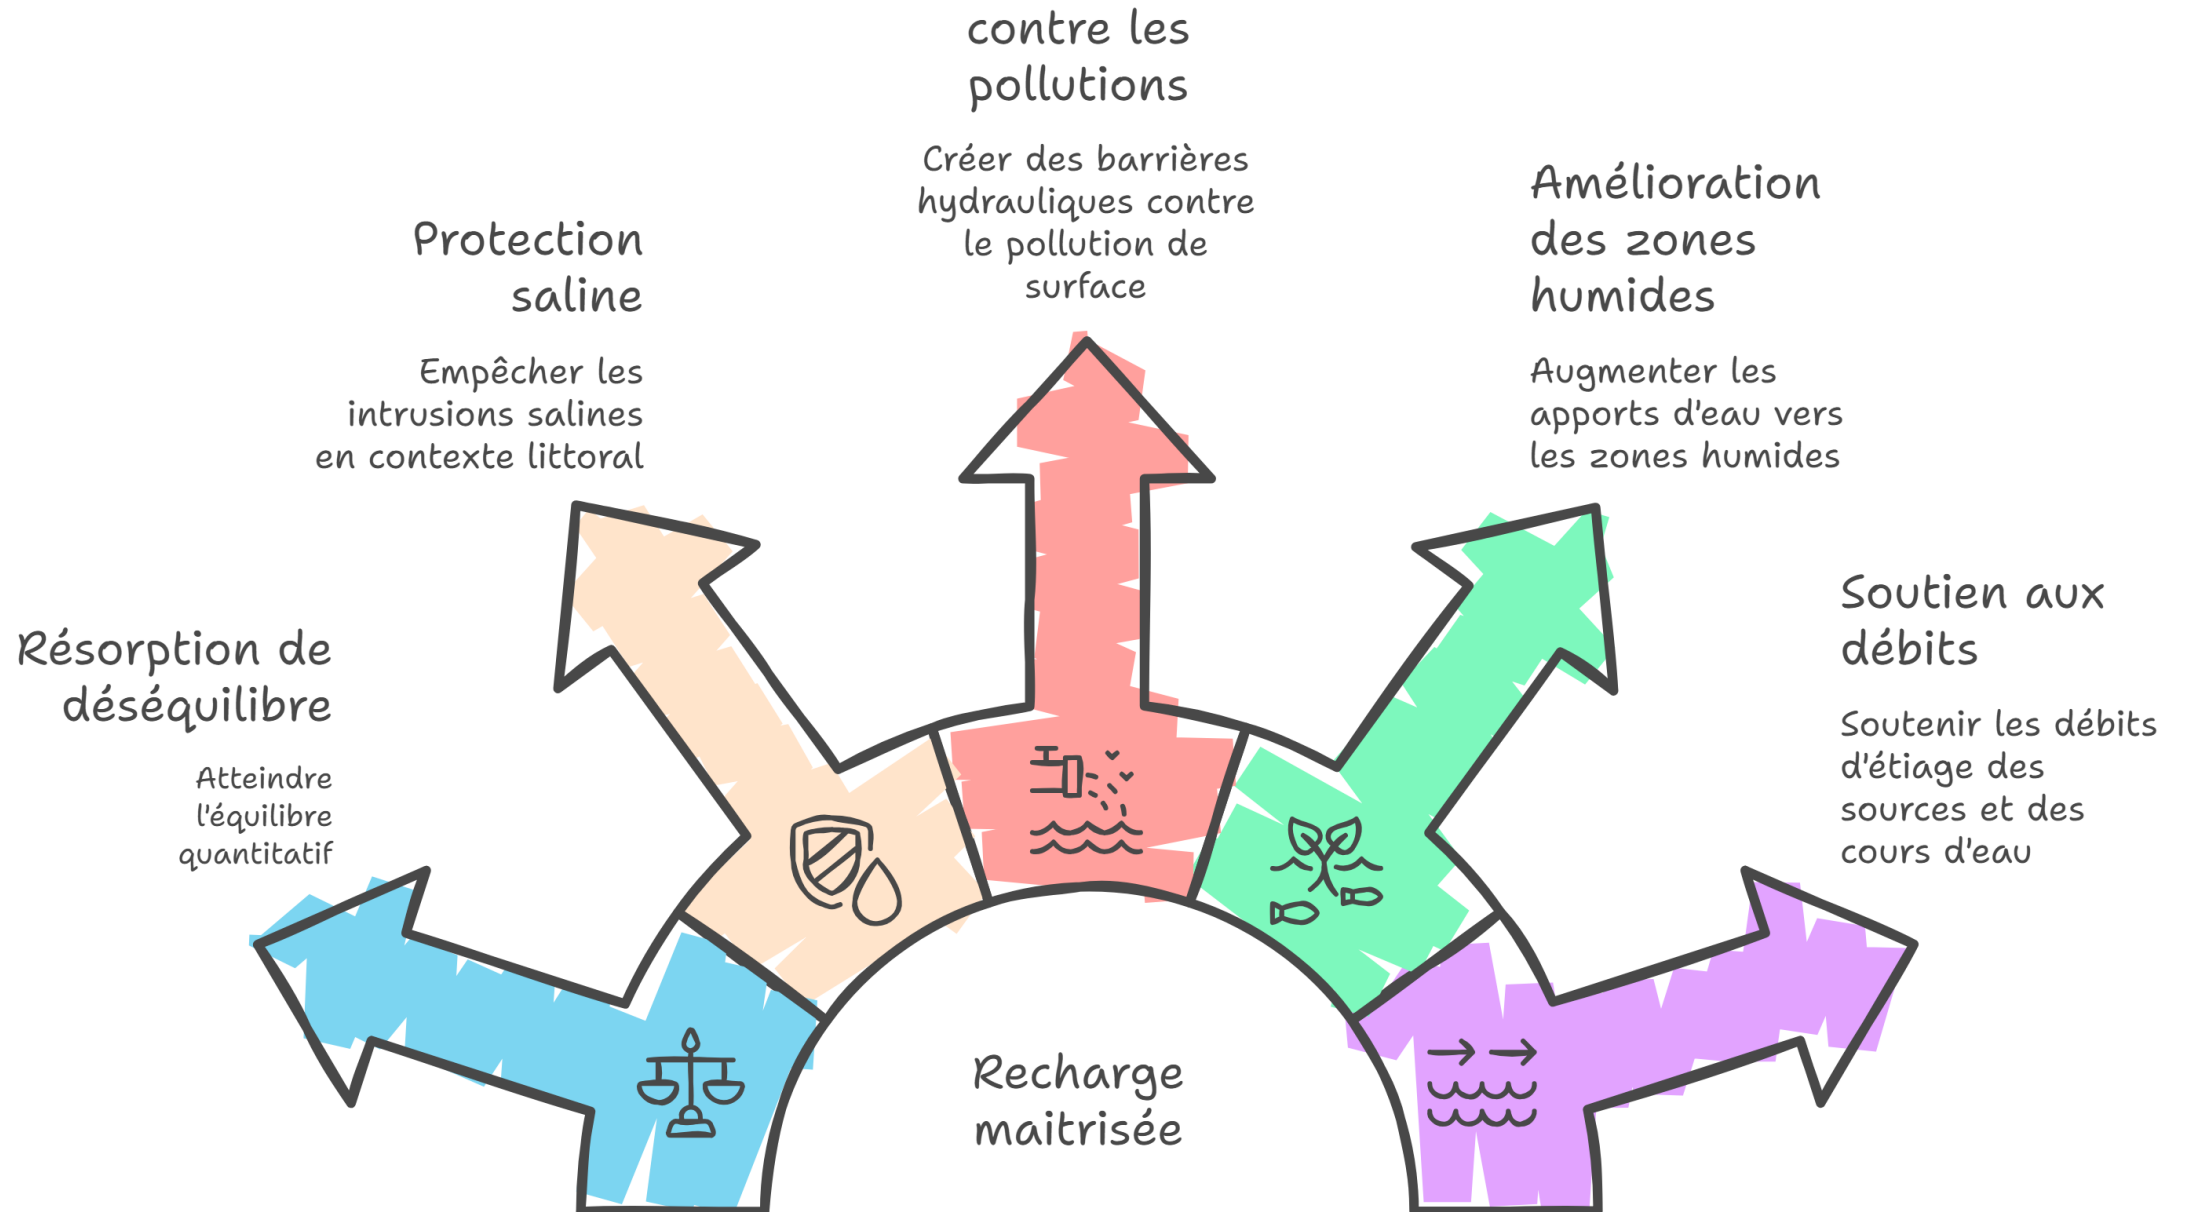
contre les pollutions

Créer des barrières hydrauliques contre le pollution de surface

Protection saline

Empêcher les intrusions salines en contexte littoral

Amélioration des zones humides

Augmenter les apports d'eau vers les zones humides

Résorption de déséquilibre

Atteindre l'équilibre quantitatif

Soutien aux débits

Soutenir les débits d'étiage des sources et des cours d'eau

Recharge maitrisée